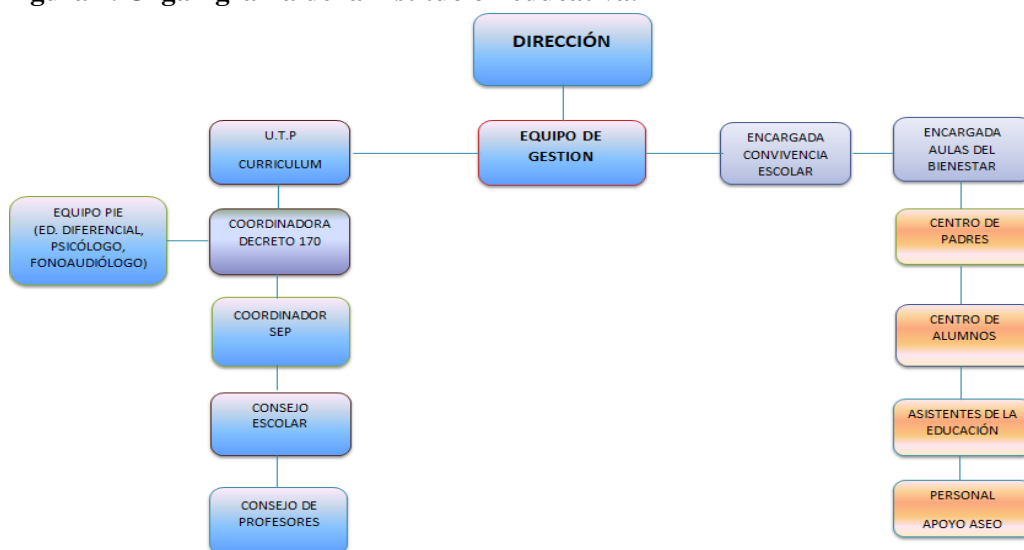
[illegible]

DIRECCIÓN

U.T.P
CURRICULUM

EQUIPO DE GESTION

ENCARGADA CONVIVENCIA ESCOLAR

ENCARGADA AULAS DEL BIENESTAR

EQUIPO PIE (ED. DIFERENCIAL, PSICÓLOGO, FONOAUDIÓLOGO)

COORDINADORA DECRETO 170

CENTRO DE PADRES

COORDINADOR SEP

CENTRO DE ALUMNOS

CONSEJO ESCOLAR

ASISTENTES DE LA EDUCACIÓN

CONSEJO DE PROFESORES

PERSONAL
APOYO ASEO